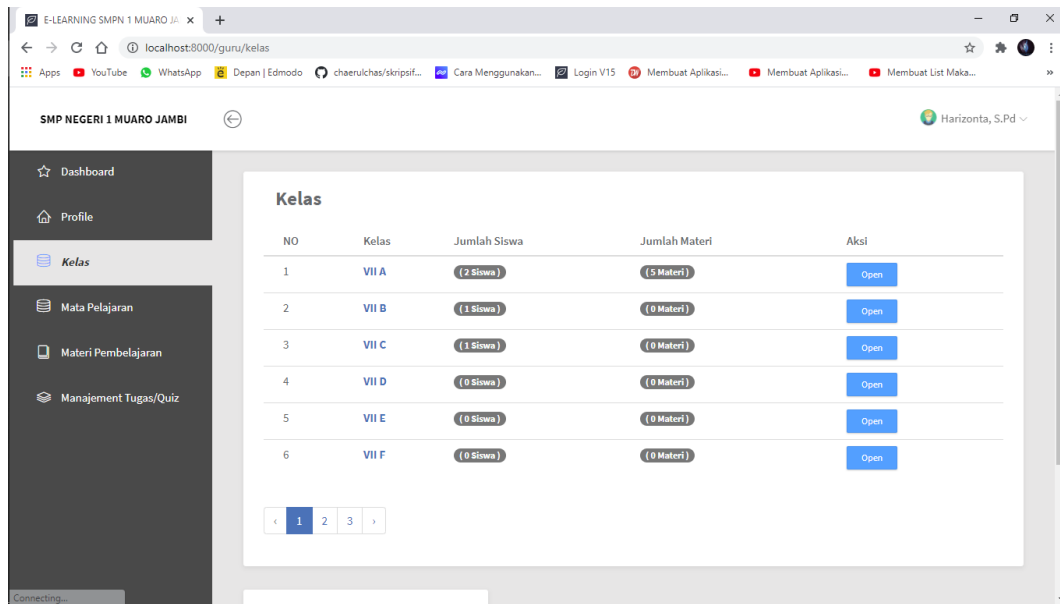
E-LEARNING SMPN 1 MUARO JA ×

localhost:8000/guru/kelas

Apps YouTube WhatsApp Depan | Edmodo chaerulchas/skripsif... Cara Menggunakan... Login V15 Membuat Aplikasi... Membuat Aplikasi... Membuat List Maka...

SMP NEGERI 1 MUARO JAMBI

Harizonta, S.Pd

Dashboard

Profile

Kelas

Mata Pelajaran

Materi Pembelajaran

Manajement Tugas/Quiz

Kelas

| NO | Kelas | Jumlah Siswa | Jumlah Materi | Aksi |
|---|---|---|---|---|
| 1 | VII A | ( 2 Siswa ) | ( 5 Materi ) | Open |
| 2 | VII B | ( 1 Siswa ) | ( 0 Materi ) | Open |
| 3 | VII C | ( 1 Siswa ) | ( 0 Materi ) | Open |
| 4 | VII D | ( 0 Siswa ) | ( 0 Materi ) | Open |
| 5 | VII E | ( 0 Siswa ) | ( 0 Materi ) | Open |
| 6 | VII F | ( 0 Siswa ) | ( 0 Materi ) | Open |

‹ 1 2 3 ›

Connecting...